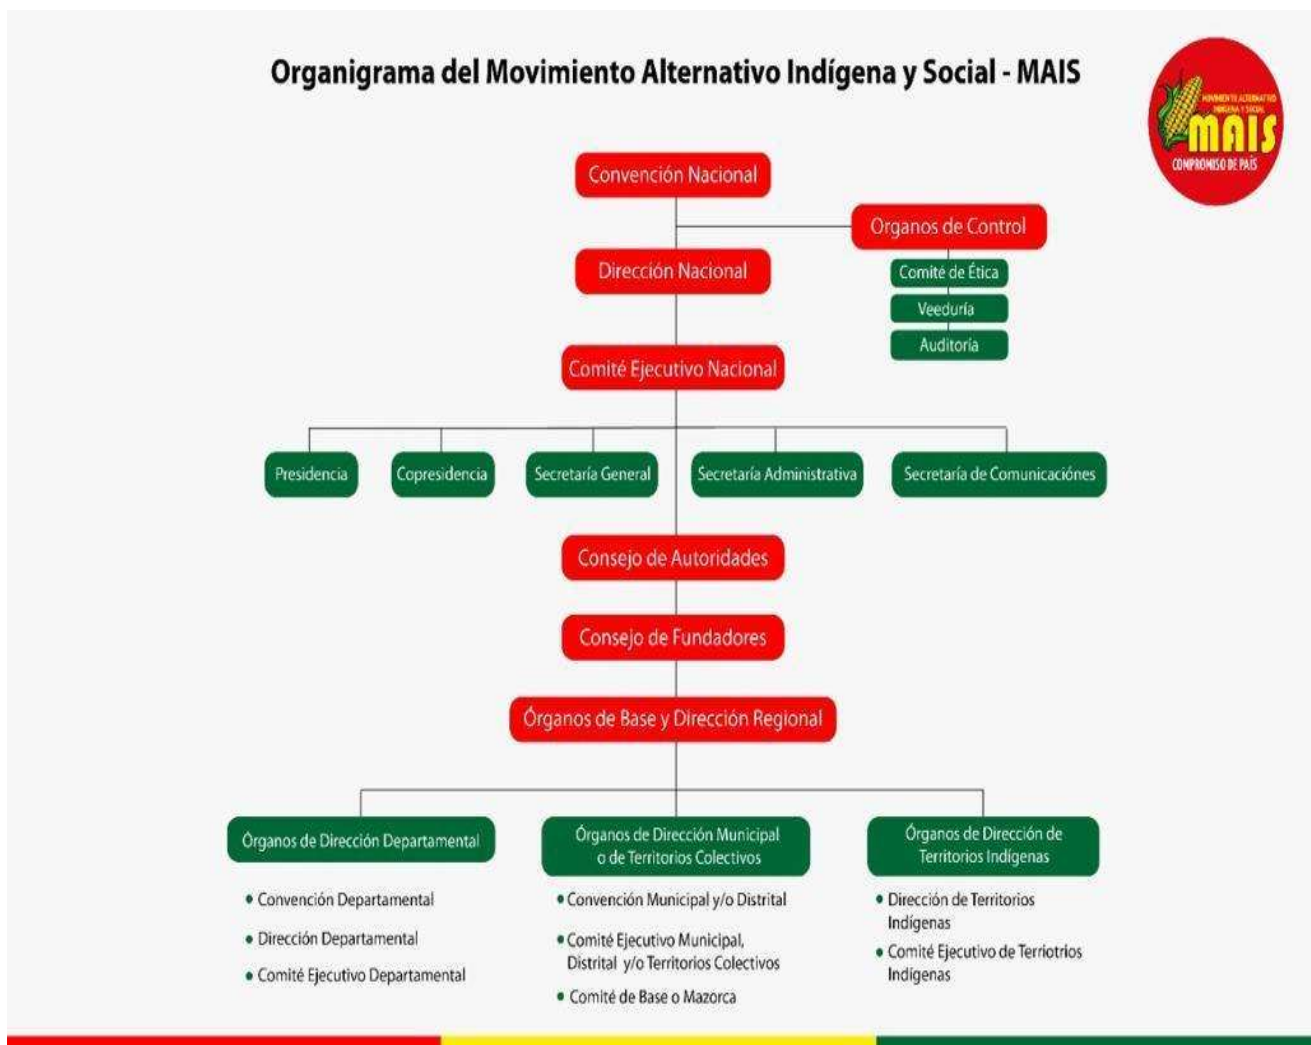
Organigrama del Movimiento Alternativo Indígena y Social - MAIS

MOVIMIENTO ALTERNATIVO INDÍGENA Y SOCIAL
MAIS
COMPROMISO DE PAÍS

Convención Nacional

Organos de Control

Comité de Ética

Veeduría

Auditoria

Dirección Nacional

Comité Ejecutivo Nacional

Presidencia

Copresidencia

Secretaría General

Secretaría Administrativa

Secretaría de Comunicaciónes

Consejo de Autoridades

Consejo de Fundadores

Órganos de Base y Dirección Regional

Órganos de Dirección Departamental

• Convención Departamental
• Dirección Departamental
• Comité Ejecutivo Departamental

Órganos de Dirección Municipal o de Territorios Colectivos

• Convención Municipal y/o Distrital
• Comité Ejecutivo Municipal, Distrital y/o Territorios Colectivos
• Comité de Base o Mazorca

Órganos de Dirección de Territorios Indígenas

• Dirección de Territorios Indígenas
• Comité Ejecutivo de Terriotrios Indígenas